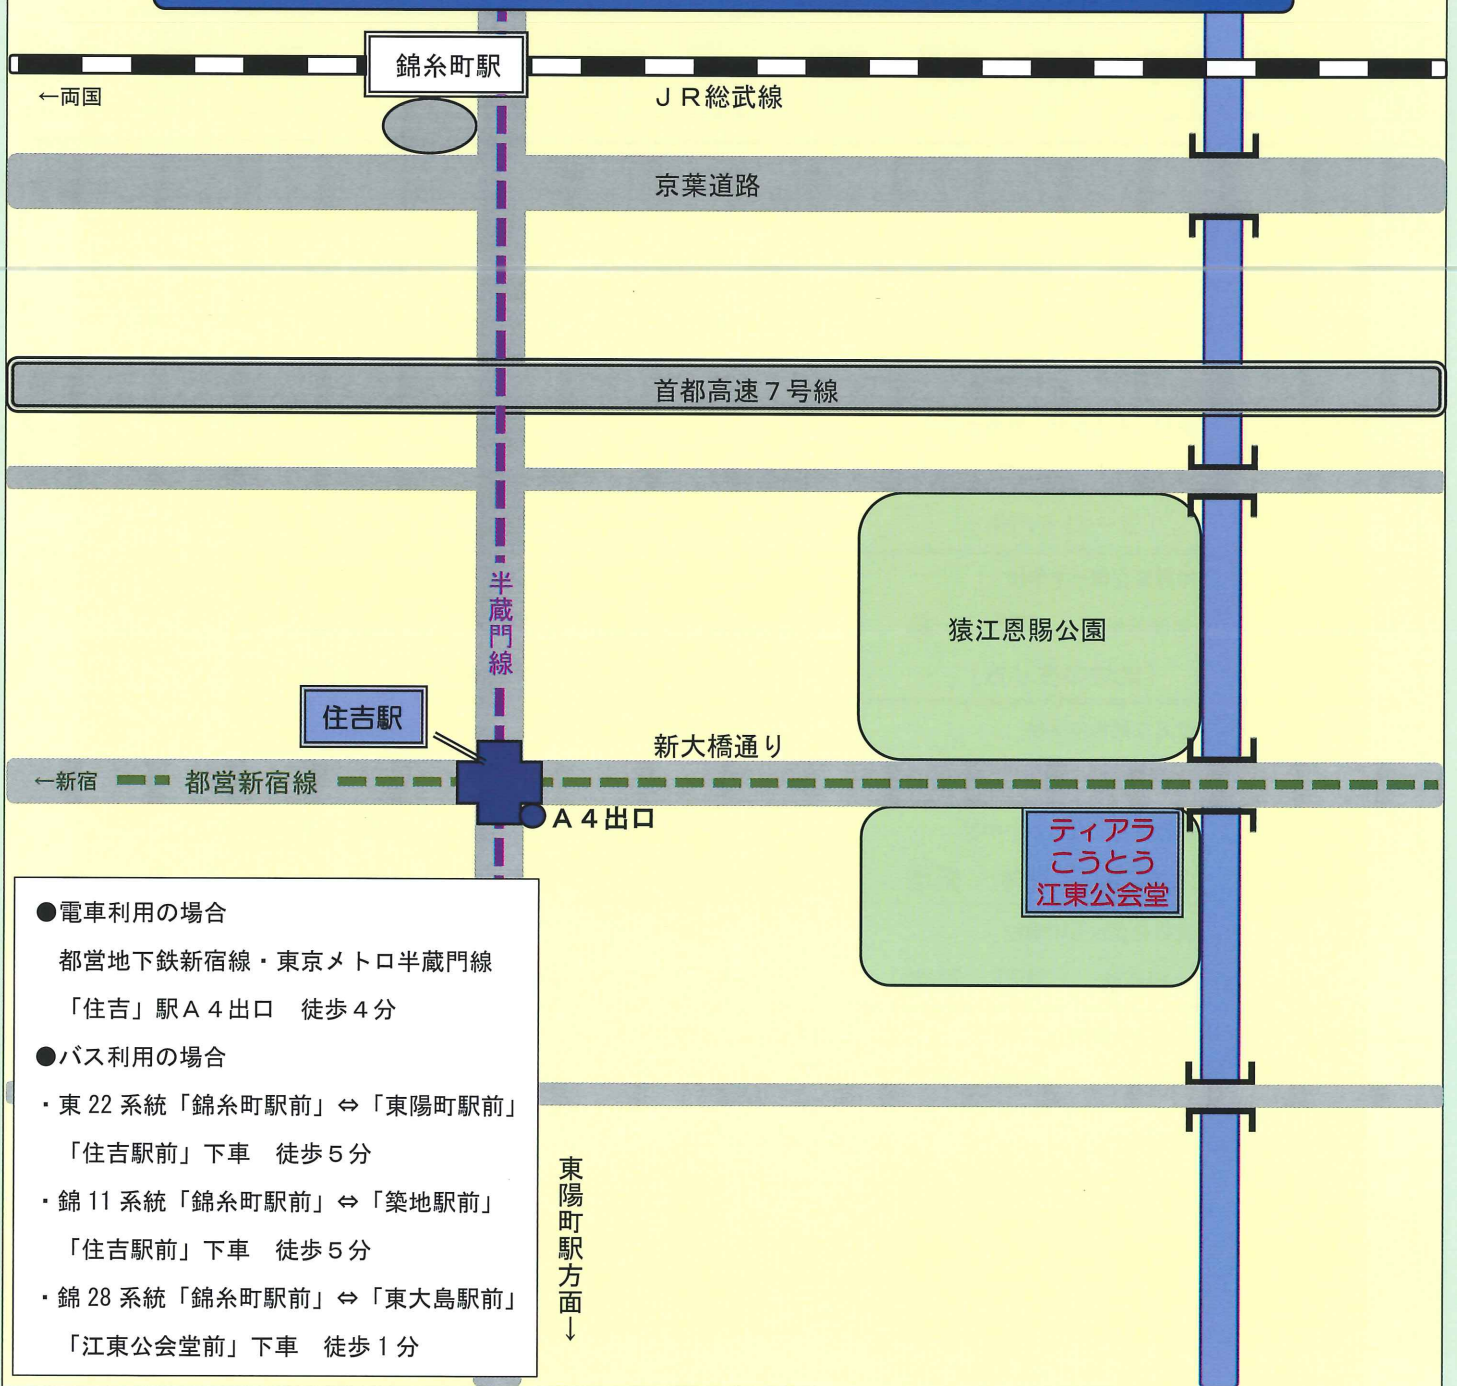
錦糸町駅
←両国
ＪＲ総武線
京葉道路
首都高速７号線
半蔵門線
猿江恩賜公園
住吉駅
新大橋通り
←新宿
都営新宿線
Ａ４出口
ティアラ
こうとう
江東公会堂

●電車利用の場合
都営地下鉄新宿線・東京メトロ半蔵門線
「住吉」駅Ａ４出口　徒歩４分
●バス利用の場合
・東 22 系統「錦糸町駅前」⇔「東陽町駅前」
「住吉駅前」下車　徒歩５分
・錦 11 系統「錦糸町駅前」⇔「築地駅前」
「住吉駅前」下車　徒歩５分
・錦 28 系統「錦糸町駅前」⇔「東大島駅前」
「江東公会堂前」下車　徒歩１分

東陽町駅方面↓